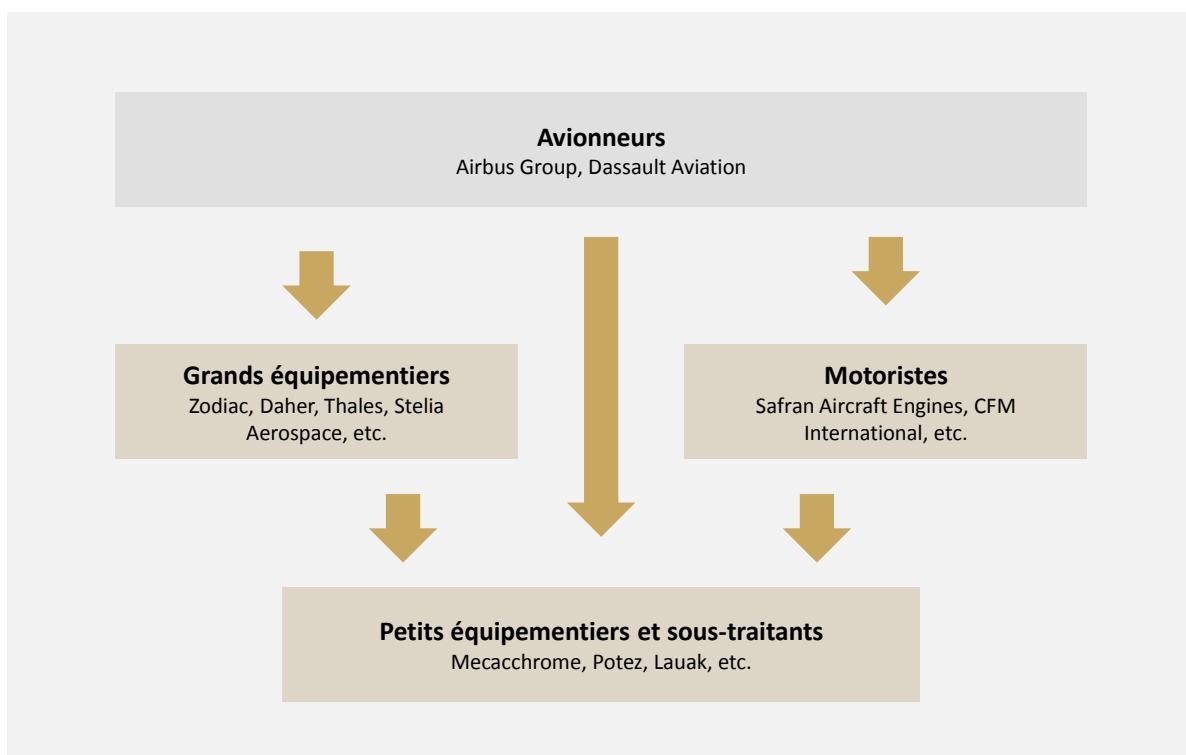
**Avionneurs**
Airbus Group, Dassault Aviation

**Grands équipementiers**
Zodiac, Daher, Thales, Stelia Aerospace, etc.

**Motoristes**
Safran Aircraft Engines, CFM International, etc.

**Petits équipementiers et sous-traitants**
Mecacchrome, Potez, Lauak, etc.